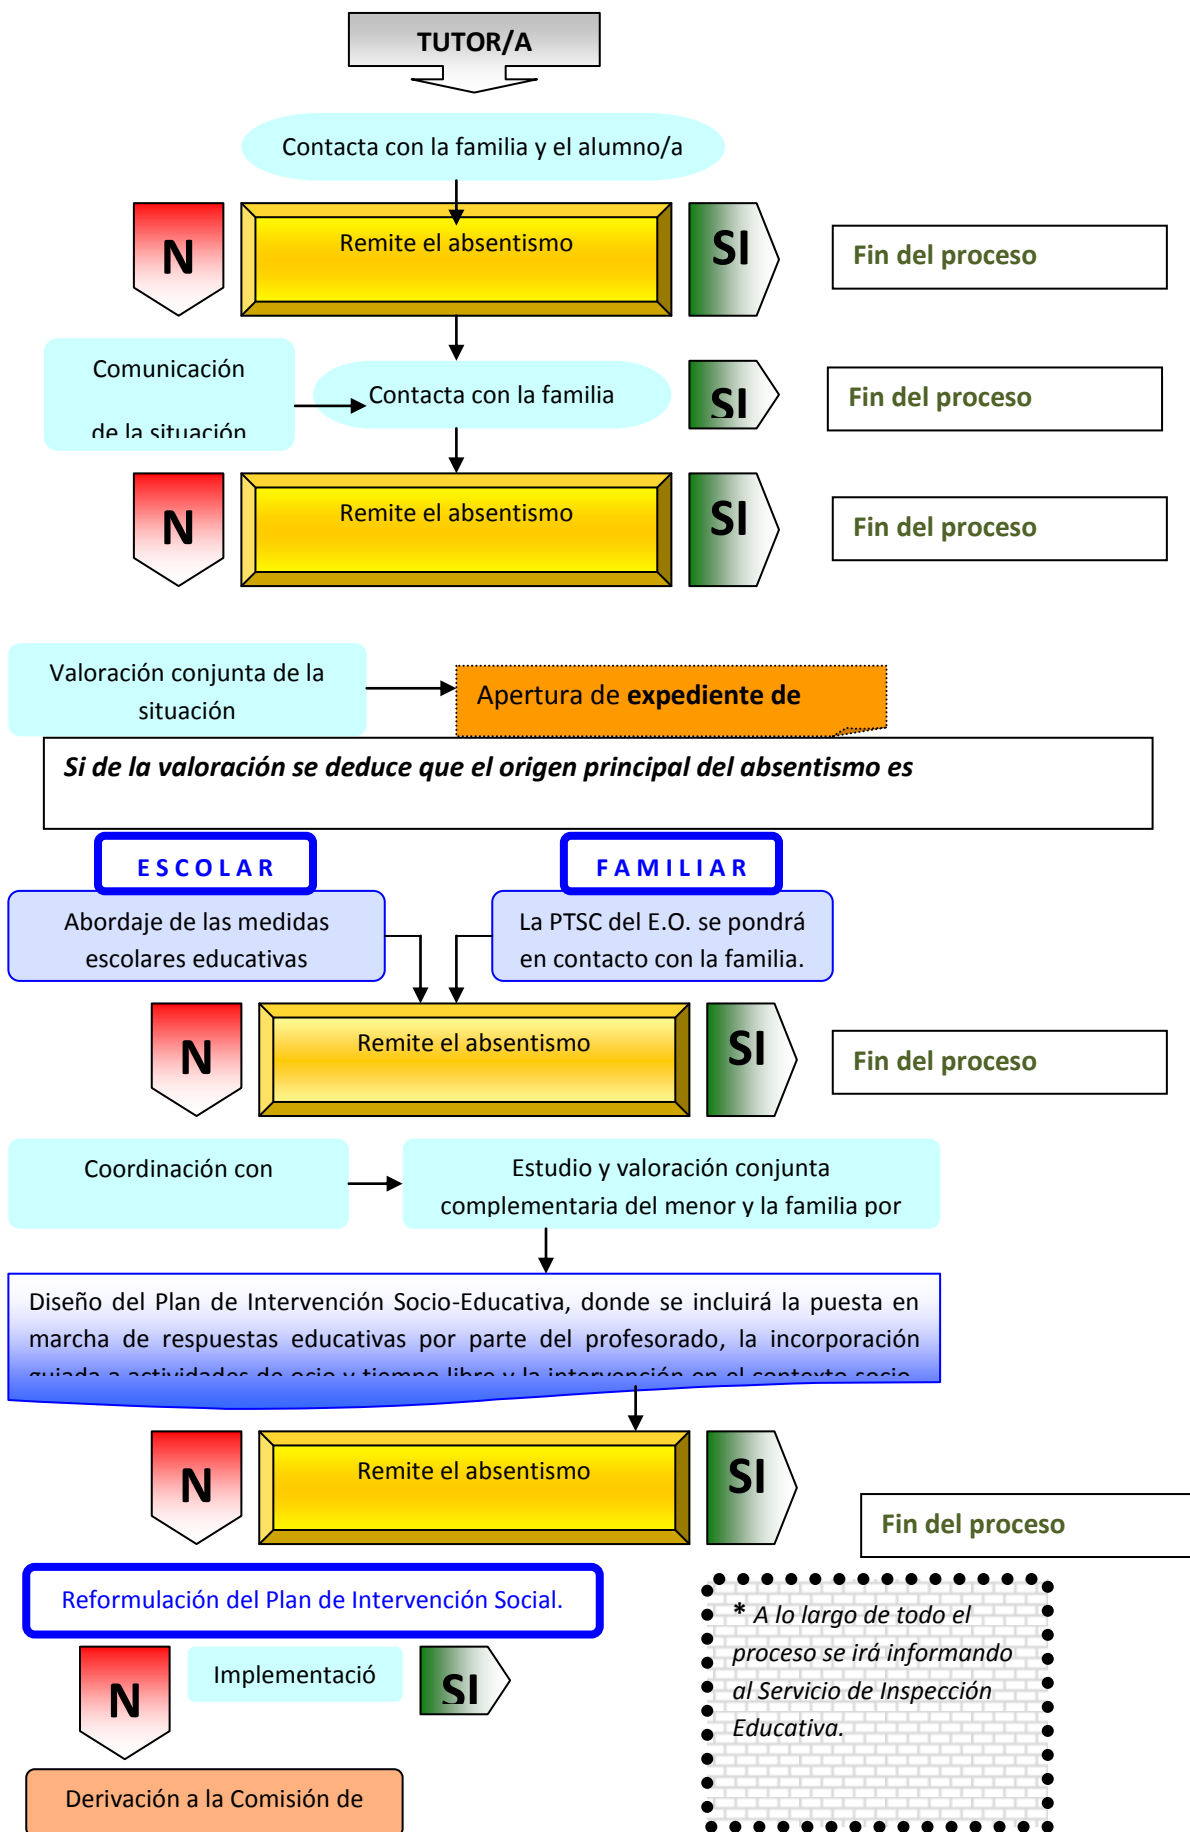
TUTOR/A

Contacta con la familia y el alumno/a

N

Remite el absentismo

SI

Fin del proceso

Comunicación

de la situación

Contacta con la familia

SI

Fin del proceso

N

Remite el absentismo

SI

Fin del proceso

Valoración conjunta de la situación

Apertura de **expediente de**

*Si de la valoración se deduce que el origen principal del absentismo es*

ESCOLAR

FAMILIAR

Abordaje de las medidas escolares educativas

La PTSC del E.O. se pondrá en contacto con la familia.

N

Remite el absentismo

SI

Fin del proceso

Coordinación con

Estudio y valoración conjunta complementaria del menor y la familia por

Diseño del Plan de Intervención Socio-Educativa, donde se incluirá la puesta en marcha de respuestas educativas por parte del profesorado, la incorporación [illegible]

N

Remite el absentismo

SI

Fin del proceso

Reformulación del Plan de Intervención Social.

N

Implementació

SI

Derivación a la Comisión de

* A lo largo de todo el proceso se irá informando al Servicio de Inspección Educativa.